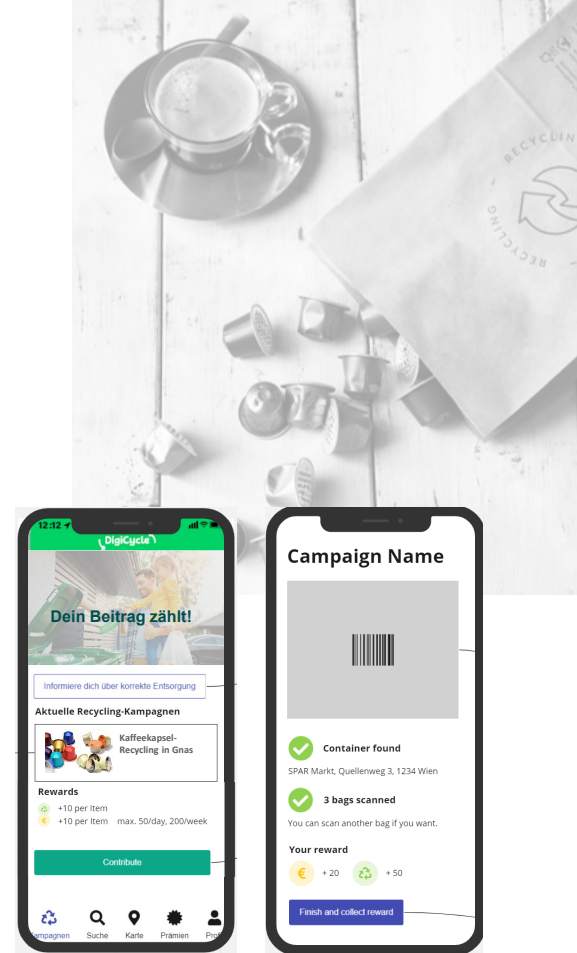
RECYCLING

RECYCLING

12:12

DigiCycle

Dein Beitrag zählt!

Informiere dich über korrekte Entsorgung

Aktuelle Recycling-Kampagnen

Kaffeekapsel-Recycling in Gnas

Rewards

+10 per Item

+10 per Item max. 50/day, 200/week

Contribute

Kampagnen Suche Karte Prämien Profil

Campaign Name

Container found

SPAR Markt, Quellenweg 3, 1234 Wien

3 bags scanned

You can scan another bag if you want.

Your reward

+ 20

+ 50

Finish and collect reward